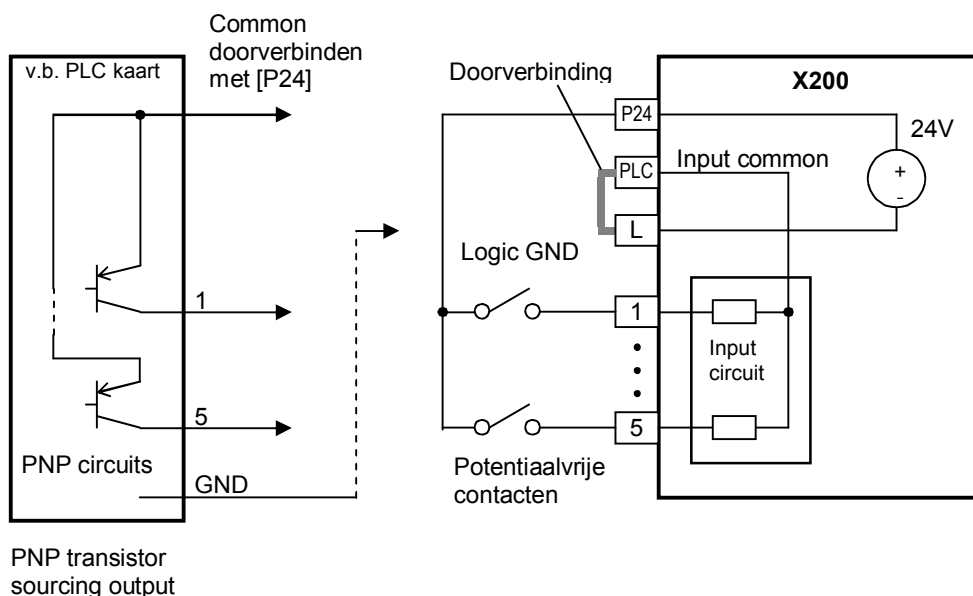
v.b. PLC kaart

Common doorverbinden met [P24]

1

5

PNP circuits

GND

PNP transistor sourcing output

Doorverbinding

X200

P24

24V

PLC

Input common

+

-

L

Logic GND

1

Input circuit

5

Potentiaalvrije contacten